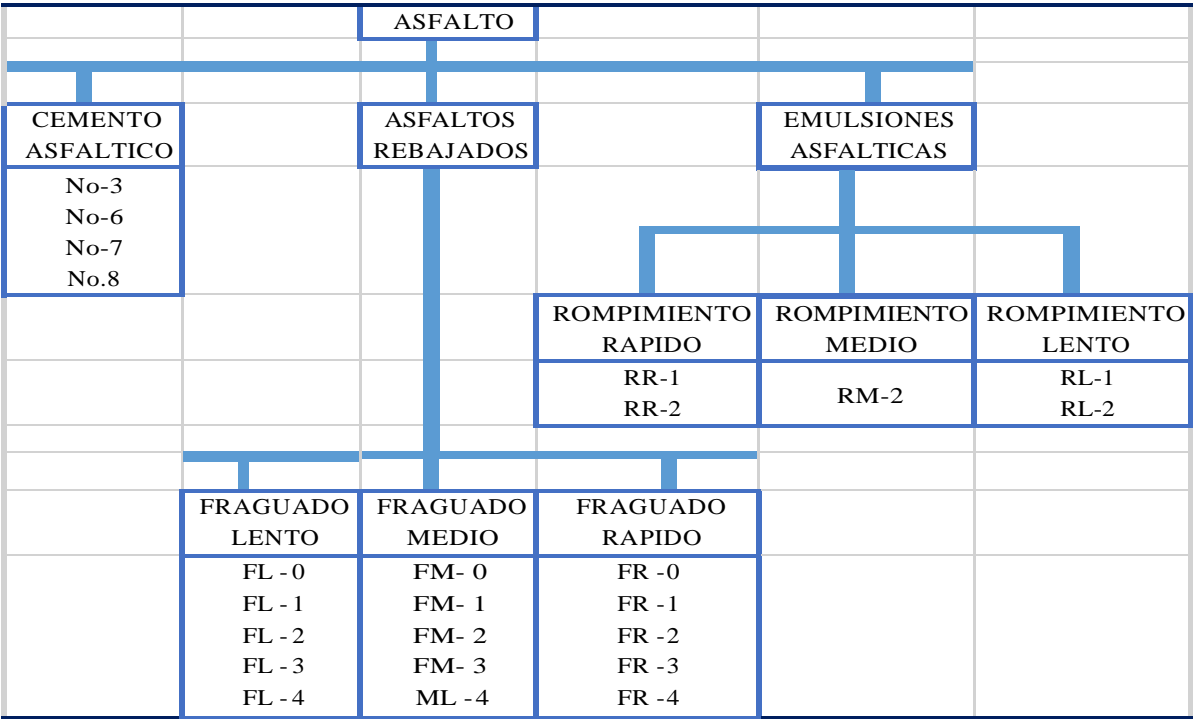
ASFALTO

CEMENTO ASFALTICO
No-3
No-6
No-7
No.8

ASFALTOS REBAJADOS

EMULSIONES ASFALTICAS

ROMPIMIENTO RAPIDO
RR-1
RR-2

ROMPIMIENTO MEDIO
RM-2

ROMPIMIENTO LENTO
RL-1
RL-2

FRAGUADO LENTO
FL - 0
FL - 1
FL - 2
FL - 3
FL - 4

FRAGUADO MEDIO
FM- 0
FM- 1
FM- 2
FM- 3
ML - 4

FRAGUADO RAPIDO
FR -0
FR -1
FR -2
FR -3
FR -4